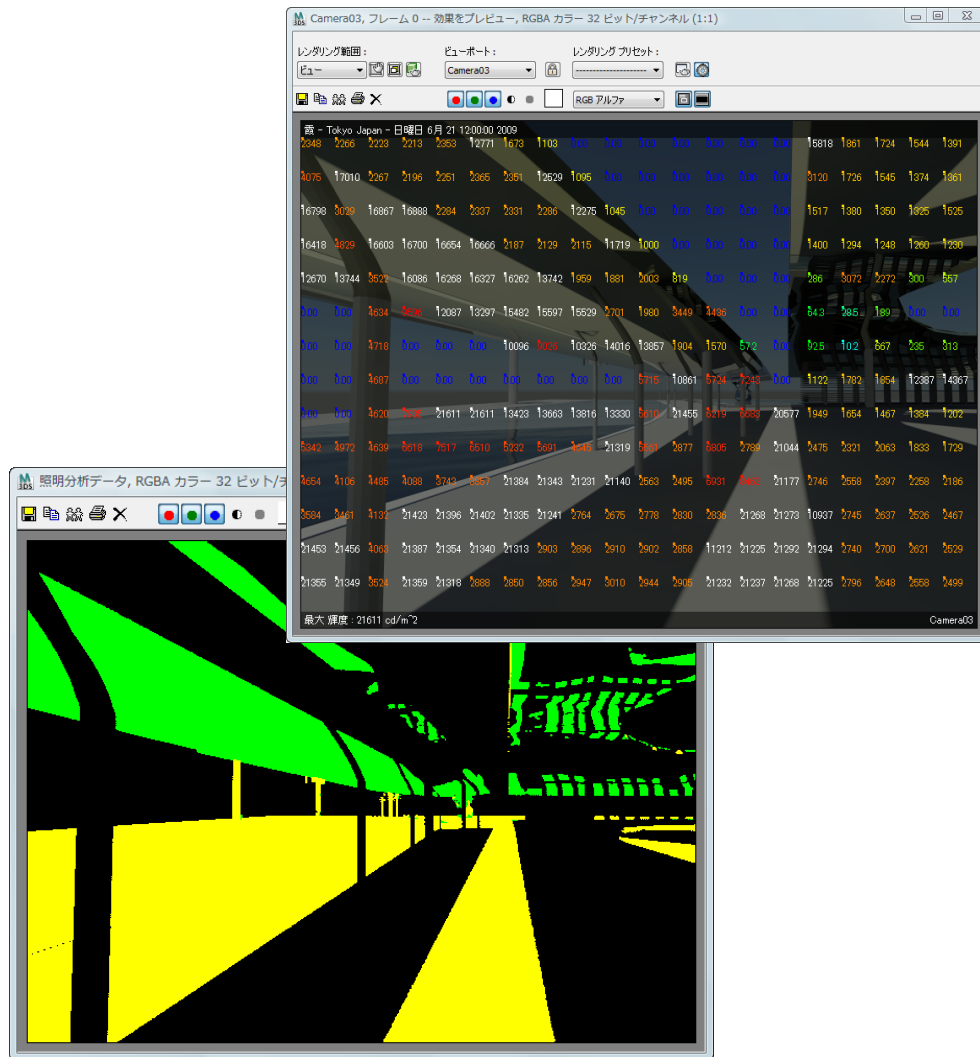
Camera03, フレーム 0 -- 効果をプレビュー, RGBA カラー 32 ビット/チャンネル (1:1)

レンダリング範囲 :
ビュー
ビューポート :
Camera03
レンダリング プリセット :
--------------------
RGB アルファ

霞 - Tokyo Japan - 日曜日 6月 21 12:00:00 2009

2348 2266 2223 2213 2353 12771 1673 1103 0.00 0.00 0.00 0.00 0.00 0.00 0.00 15818 1861 1724 1544 1391
4075 17010 2267 2196 2251 2365 2351 12529 1095 0.00 0.00 0.00 0.00 0.00 0.00 3120 1726 1545 1374 1361
16798 3029 16867 16888 2284 2337 2331 2286 12275 1045 0.00 0.00 0.00 0.00 0.00 1517 1380 1350 1325 1525
16418 4829 16603 16700 16654 16666 2187 2129 2115 11719 1000 0.00 0.00 0.00 0.00 1400 1294 1248 1260 1230
12670 13744 3522 16086 16268 16327 16262 13742 1959 1881 2003 819 0.00 0.00 0.00 286 3072 2272 300 557
0.00 0.00 4634 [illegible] 12087 13297 15482 15597 15529 2701 1980 3449 4436 0.00 0.00 643 285 189 0.00 0.00
0.00 0.00 4718 0.00 0.00 0.00 10096 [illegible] 10326 14016 13857 1904 1570 572 0.00 0.25 1.02 867 235 313
0.00 0.00 4687 0.00 0.00 0.00 0.00 0.00 0.00 0.00 5715 10861 5724 7243 0.00 1122 1782 1854 12387 14367
0.00 0.00 4620 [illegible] 21611 21611 13423 13663 13816 13330 5610 11455 6219 6688 20577 1949 1654 1467 1384 1202
5342 4972 4639 6618 7517 6510 5232 5691 5645 21319 5650 2877 5805 2789 21044 2475 2321 2063 1833 1729
4654 4106 4485 4088 3743 3657 21384 21343 21231 21140 2563 2495 6931 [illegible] 21177 2746 2558 2397 2258 2186
3584 3461 4132 21423 21396 21402 21335 21241 2764 2675 2778 2830 2836 21268 21273 10937 2745 2637 2526 2467
21453 21456 4063 21387 21354 21340 21313 2903 2896 2910 2902 2858 11212 21225 21292 21294 2740 2700 2621 2629
21355 21349 3524 21359 21318 2888 2850 2856 2947 3010 2944 2905 21232 21237 21268 21225 2796 2648 2558 2499

最大 輝度 : 21611 cd/m^2
Camera03

照明分析データ, RGBA カラー 32 ビット/チ